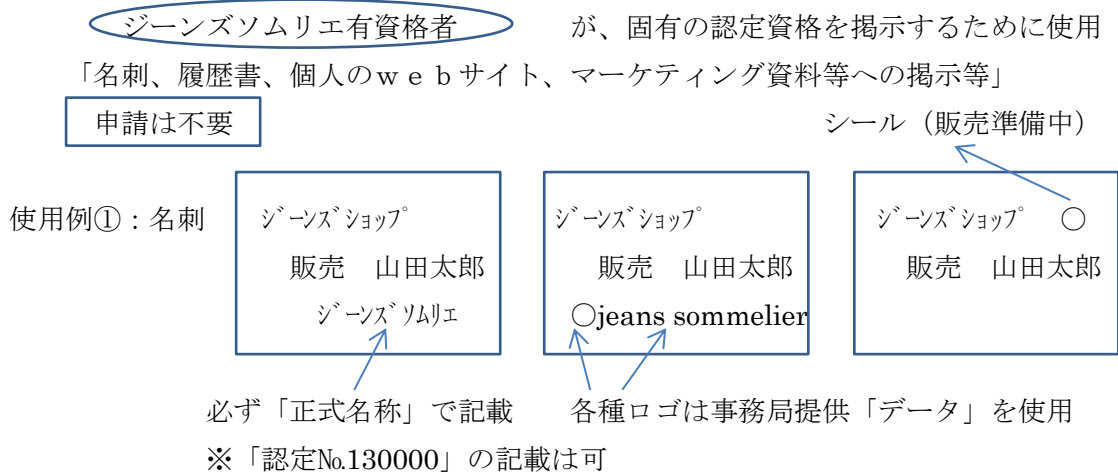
ジーンズソムリエ有資格者　が、固有の認定資格を掲示するために使用

「名刺、履歴書、個人のｗｅｂサイト、マーケティング資料等への掲示等」

申請は不要

シール（販売準備中）

使用例①：名刺

ｼﾞｰﾝｽﾞｼｮｯﾌﾟ
販売　山田太郎
ｼﾞｰﾝｽﾞｿﾑﾘｴ

ｼﾞｰﾝｽﾞｼｮｯﾌﾟ
販売　山田太郎
○jeans sommelier

ｼﾞｰﾝｽﾞｼｮｯﾌﾟ　○
販売　山田太郎

必ず「正式名称」で記載　各種ロゴは事務局提供「データ」を使用

※「認定№130000」の記載は可